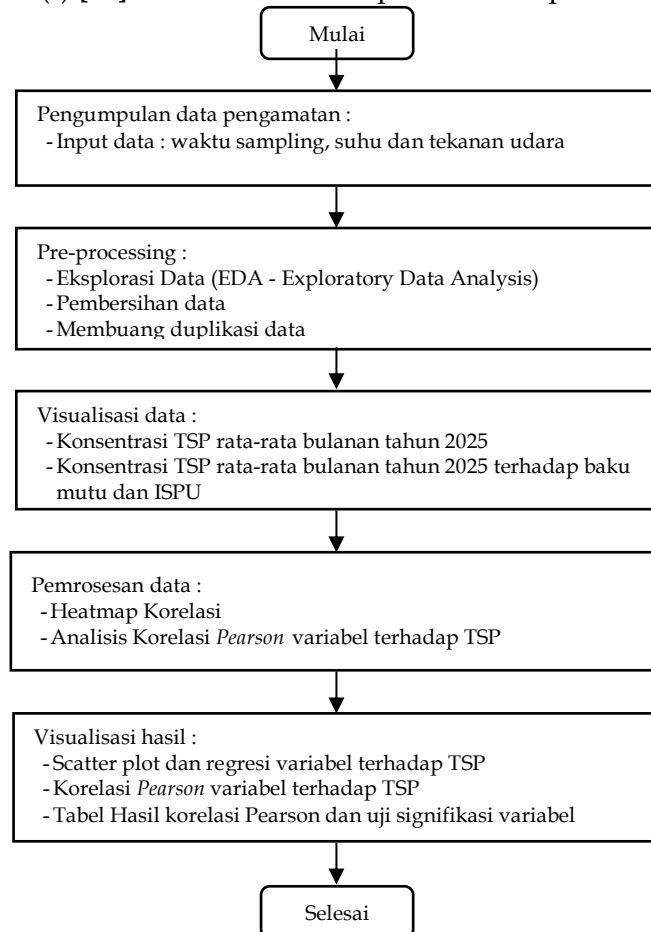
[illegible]

Mulai

Pengumpulan data pengamatan :
- Input data : waktu sampling, suhu dan tekanan udara

Pre-processing :
- Eksplorasi Data (EDA - Exploratory Data Analysis)
- Pembersihan data
- Membuang duplikasi data

Visualisasi data :
- Konsentrasi TSP rata-rata bulanan tahun 2025
- Konsentrasi TSP rata-rata bulanan tahun 2025 terhadap baku mutu dan ISPU

Pemrosesan data :
- Heatmap Korelasi
- Analisis Korelasi *Pearson* variabel terhadap TSP

Visualisasi hasil :
- Scatter plot dan regresi variabel terhadap TSP
- Korelasi *Pearson* variabel terhadap TSP
- Tabel Hasil korelasi Pearson dan uji signifikasi variabel

Selesai